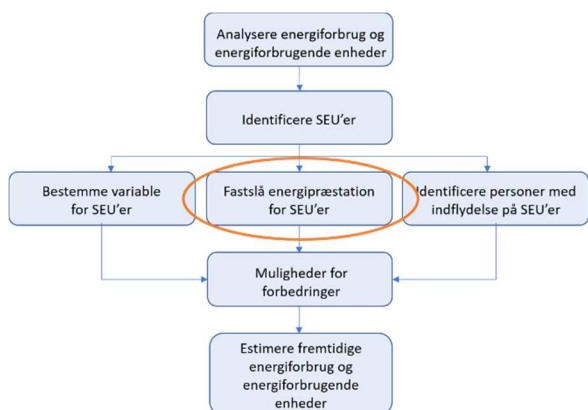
Analysere energiforbrug og energiforbrugende enheder

Identificere SEU'er

Bestemme variable for SEU'er

Fastslå energipræstation for SEU'er

Identificere personer med indflydelse på SEU'er

Muligheder for forbedringer

Estimere fremtidige energiforbrug og energiforbrugende enheder